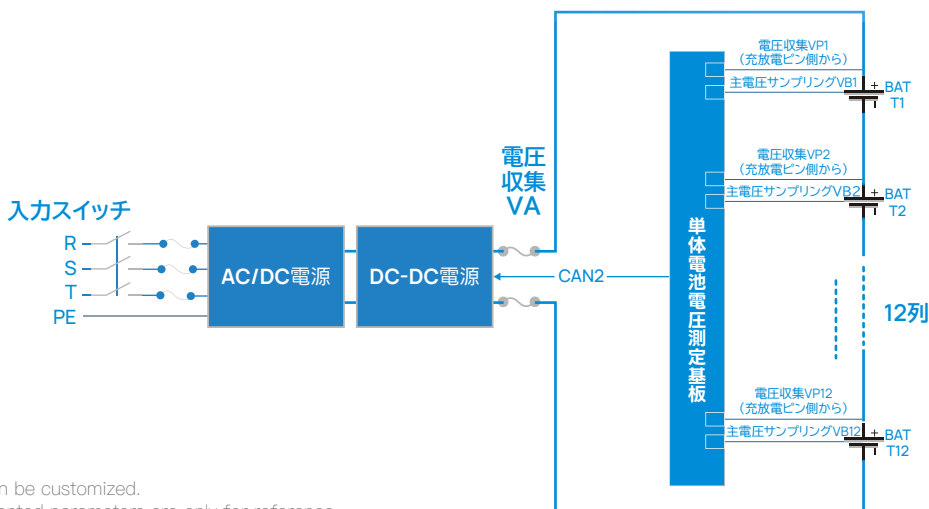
入力スイッチ

R
S
T
PE

AC/DC電源

DC-DC電源

電圧
収集
VA

CAN2

単体電池電圧測定基板

電圧収集VP1
（充放電ピン側から）
主電圧サンプリングVB1
BAT
T1

電圧収集VP2
（充放電ピン側から）
主電圧サンプリングVB2
BAT
T2

12列

電圧収集VP12
（充放電ピン側から）
主電圧サンプリングVB12
BAT
T12

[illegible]n be customized.
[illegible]